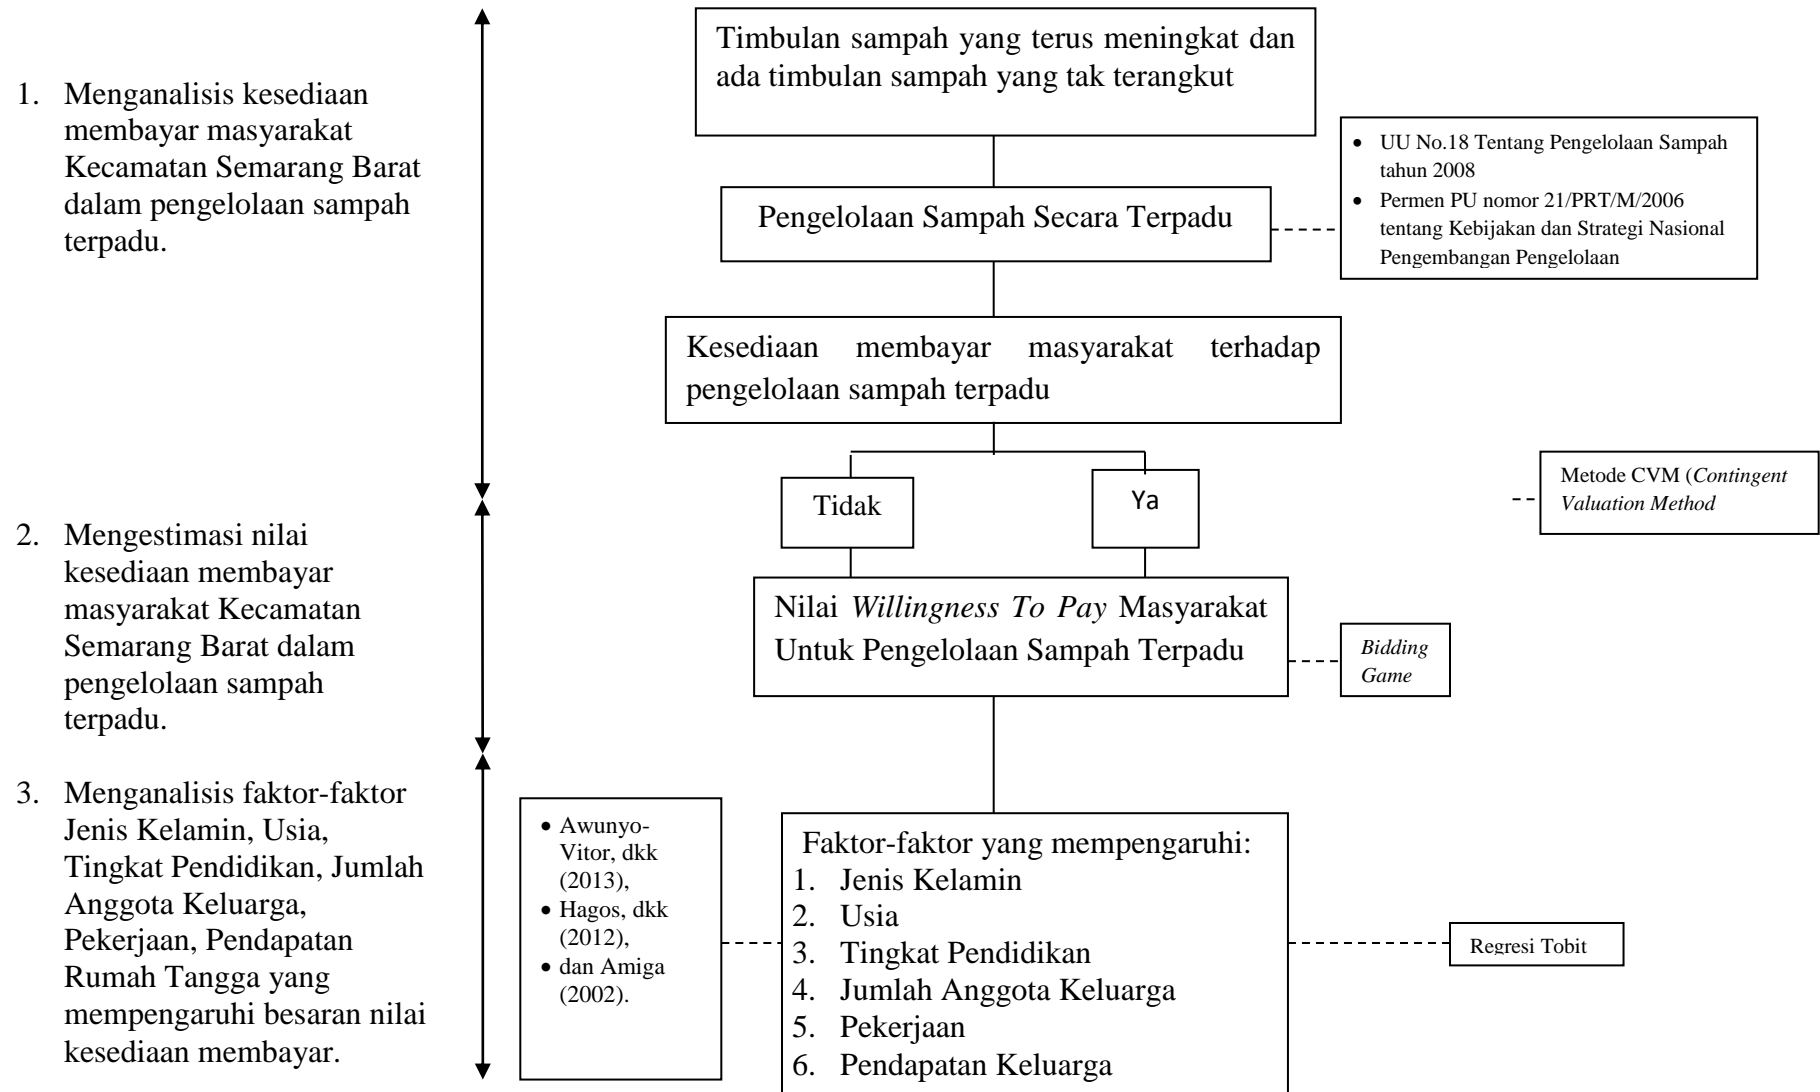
1. Menganalisis kesediaan membayar masyarakat Kecamatan Semarang Barat dalam pengelolaan sampah terpadu.

2. Mengestimasi nilai kesediaan membayar masyarakat Kecamatan Semarang Barat dalam pengelolaan sampah terpadu.

3. Menganalisis faktor-faktor Jenis Kelamin, Usia, Tingkat Pendidikan, Jumlah Anggota Keluarga, Pekerjaan, Pendapatan Rumah Tangga yang mempengaruhi besaran nilai kesediaan membayar.

Timbulan sampah yang terus meningkat dan ada timbulan sampah yang tak terangkut

- UU No.18 Tentang Pengelolaan Sampah tahun 2008
- Permen PU nomor 21/PRT/M/2006 tentang Kebijakan dan Strategi Nasional Pengembangan Pengelolaan

Pengelolaan Sampah Secara Terpadu

Kesediaan membayar masyarakat terhadap pengelolaan sampah terpadu

Tidak

Ya

Metode CVM (*Contingent Valuation Method*

Nilai *Willingness To Pay* Masyarakat Untuk Pengelolaan Sampah Terpadu

*Bidding Game*

- Awunyo-Vitor, dkk (2013),
- Hagos, dkk (2012),
- dan Amiga (2002).

Faktor-faktor yang mempengaruhi:
1. Jenis Kelamin
2. Usia
3. Tingkat Pendidikan
4. Jumlah Anggota Keluarga
5. Pekerjaan
6. Pendapatan Keluarga

Regresi Tobit